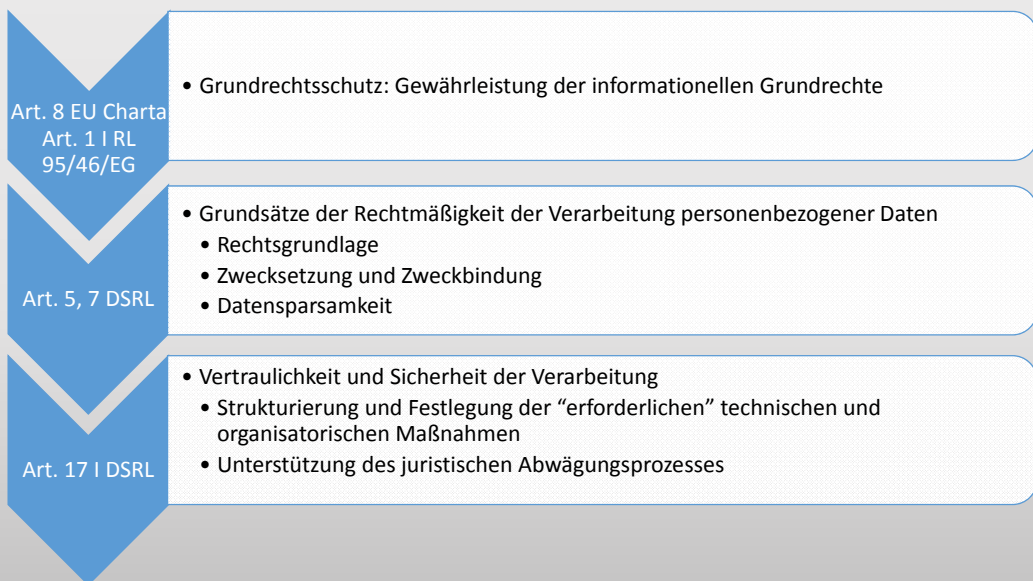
Art. 8 EU Charta
Art. 1 I RL 95/46/EG

• Grundrechtsschutz: Gewährleistung der informationellen Grundrechte

Art. 5, 7 DSRL

• Grundsätze der Rechtmäßigkeit der Verarbeitung personenbezogener Daten
• Rechtsgrundlage
• Zwecksetzung und Zweckbindung
• Datensparsamkeit

Art. 17 I DSRL

• Vertraulichkeit und Sicherheit der Verarbeitung
• Strukturierung und Festlegung der "erforderlichen" technischen und organisatorischen Maßnahmen
• Unterstützung des juristischen Abwägungsprozesses